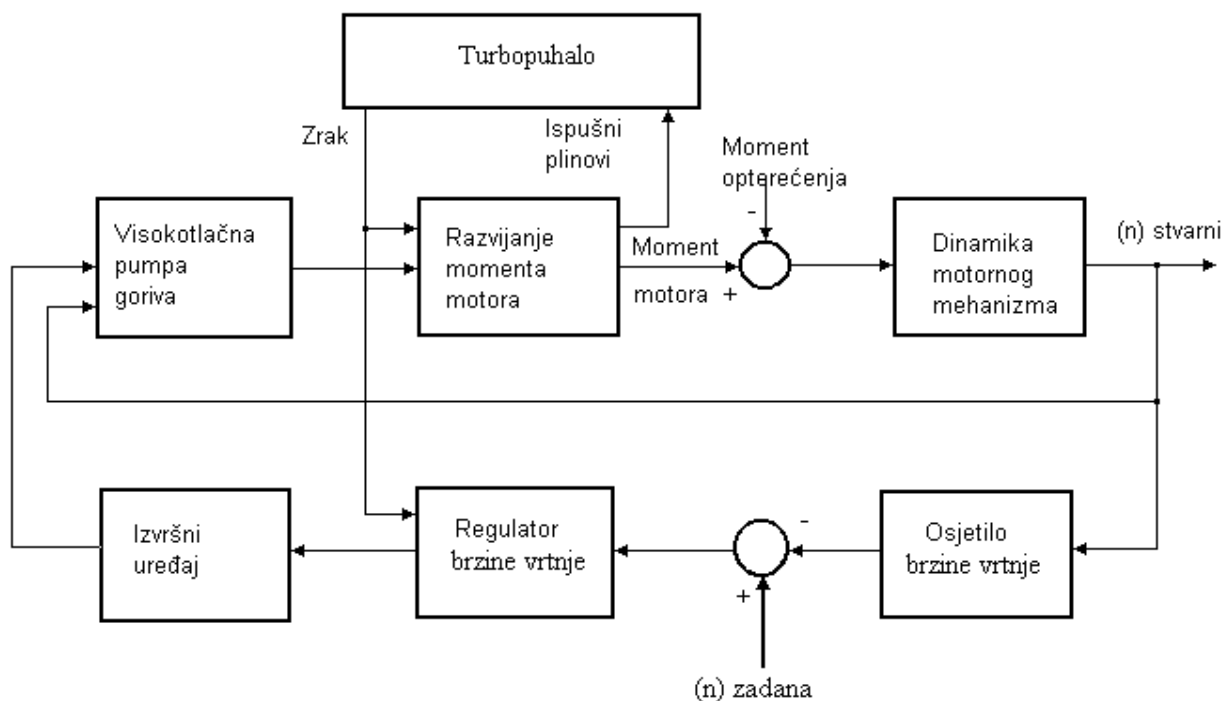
Turbopuhalo

Zrak

Ispušni plinovi

Moment opterećenja

-

Visokotlačna pumpa goriva

Razvijanje momenta motora

Moment motora +

Dinamika motornog mehanizma

(n) stvarni

Izvršni uređaj

Regulator brzine vrtnje

-

+

Osjetilo brzine vrtnje

(n) zadana